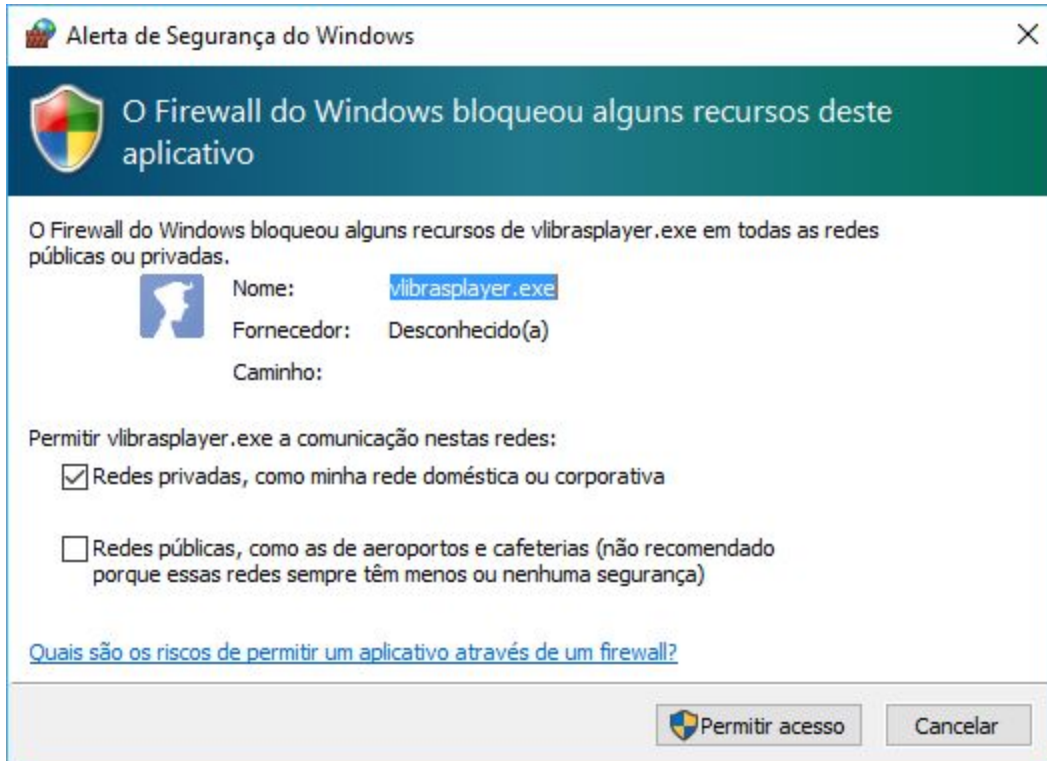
Alerta de Segurança do Windows

×

O Firewall do Windows bloqueou alguns recursos deste aplicativo

O Firewall do Windows bloqueou alguns recursos de vlibrasplayer.exe em todas as redes públicas ou privadas.

Nome: vlibrasplayer.exe

Fornecedor: Desconhecido(a)

Caminho:

Permitir vlibrasplayer.exe a comunicação nestas redes:

Redes privadas, como minha rede doméstica ou corporativa

Redes públicas, como as de aeroportos e cafeterias (não recomendado porque essas redes sempre têm menos ou nenhuma segurança)

Quais são os riscos de permitir um aplicativo através de um firewall?

Permitir acesso

Cancelar